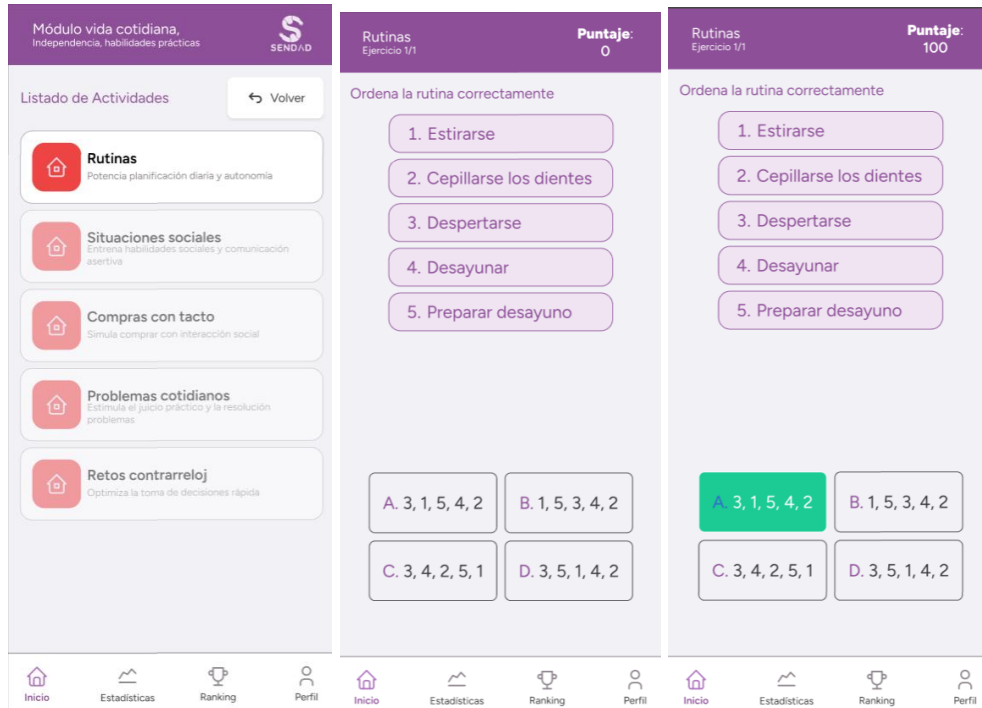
Módulo vida cotidiana,
Independencia, habilidades prácticas

SENDAD

Listado de Actividades

Volver

Rutinas
Potencia planificación diaria y autonomía

Situaciones sociales
Entrena habilidades sociales y comunicación asertiva

Compras con tacto
Simula comprar con interacción social

Problemas cotidianos
Estimula el juicio práctico y la resolución problemas

Retos contrarreloj
Optimiza la toma de decisiones rápida

Inicio
Estadísticas
Ranking
Perfil

Rutinas
Ejercicio 1/1

Puntaje:
0

Ordena la rutina correctamente

1. Estirarse
2. Cepillarse los dientes
3. Despertarse
4. Desayunar
5. Preparar desayuno

A. 3, 1, 5, 4, 2
B. 1, 5, 3, 4, 2
C. 3, 4, 2, 5, 1
D. 3, 5, 1, 4, 2

Inicio
Estadísticas
Ranking
Perfil

Rutinas
Ejercicio 1/1

Puntaje:
100

Ordena la rutina correctamente

1. Estirarse
2. Cepillarse los dientes
3. Despertarse
4. Desayunar
5. Preparar desayuno

A. 3, 1, 5, 4, 2
B. 1, 5, 3, 4, 2
C. 3, 4, 2, 5, 1
D. 3, 5, 1, 4, 2

Inicio
Estadísticas
Ranking
Perfil